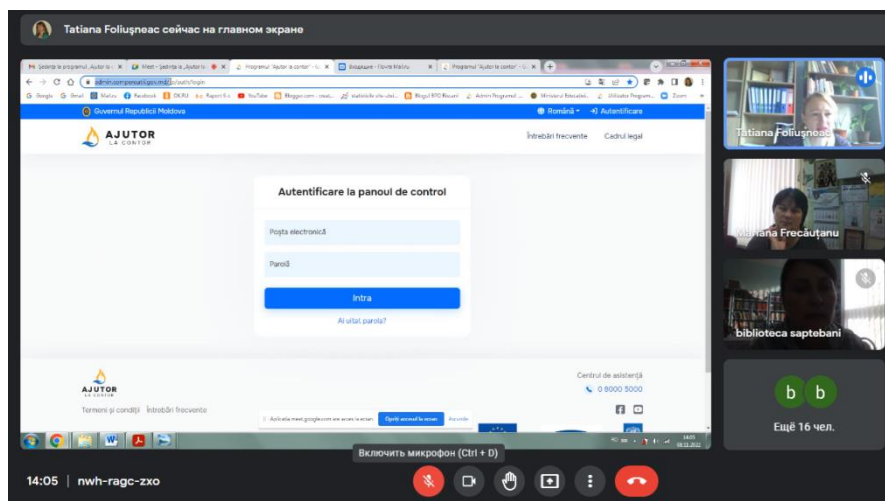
Tatiana Foliuşneac сейчас на главном экране

Şedinţă la programul „Ajutor la ... | Meet - Şedinţa la „Ajutor la ... | Programul "Ajutor la contor" - ... | Входящие - Почта Mail.ru | Programul "Ajutor la contor" - ...

admin.compensatii.gov.md/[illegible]/auth/login

Google | Gmail | Mail.ru | Facebook | OK.RU | Rapoarte | YouTube | Blogger.com | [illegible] | Blogul BTO Bauani | Admin Programul ... | Ministerul Educaţiei ... | Utilizator Program... | Zoom

Guvernul Republicii Moldova

Română | Autentificare

AJUTOR LA CONTOR

Întrebări frecvente | Cadrul legal

Autentificare la panoul de control

Poşta electronică

Parolă

Intra

Ai uitat parola?

AJUTOR LA CONTOR

Termeni şi condiţii | Întrebări frecvente

Centrul de asistenţă

0 8000 5000

Aplicaţia meet.google.com are acces la ecran. | Opriţi accesul la ecran | Ascunde

Tatiana Foliuşneac

Mariana Frecăuţanu

biblioteca saptebani

b b

Ещё 16 чел.

Включить микрофон (Ctrl + D)

14:05 | nwh-ragc-zxo